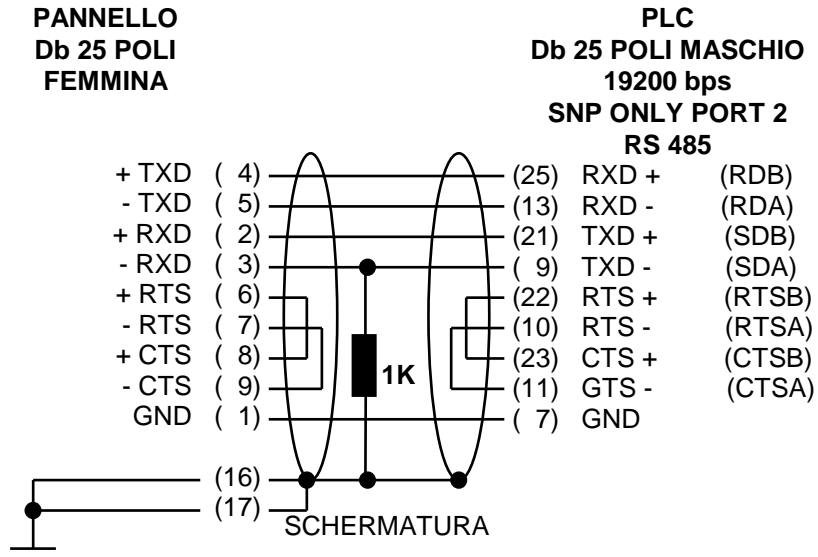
PANNELLO
Db 25 POLI
FEMMINA

PLC
Db 25 POLI MASCHIO
19200 bps
SNP ONLY PORT 2
RS 485

+ TXD ( 4)
- TXD ( 5)
+ RXD ( 2)
- RXD ( 3)
+ RTS ( 6)
- RTS ( 7)
+ CTS ( 8)
- CTS ( 9)
GND ( 1)
(16)
(17)

1K

(25) RXD + (RDB)
(13) RXD - (RDA)
(21) TXD + (SDB)
( 9) TXD - (SDA)
(22) RTS + (RTSB)
(10) RTS - (RTSA)
(23) CTS + (CTSB)
(11) GTS - (CTSA)
( 7) GND

SCHERMATURA